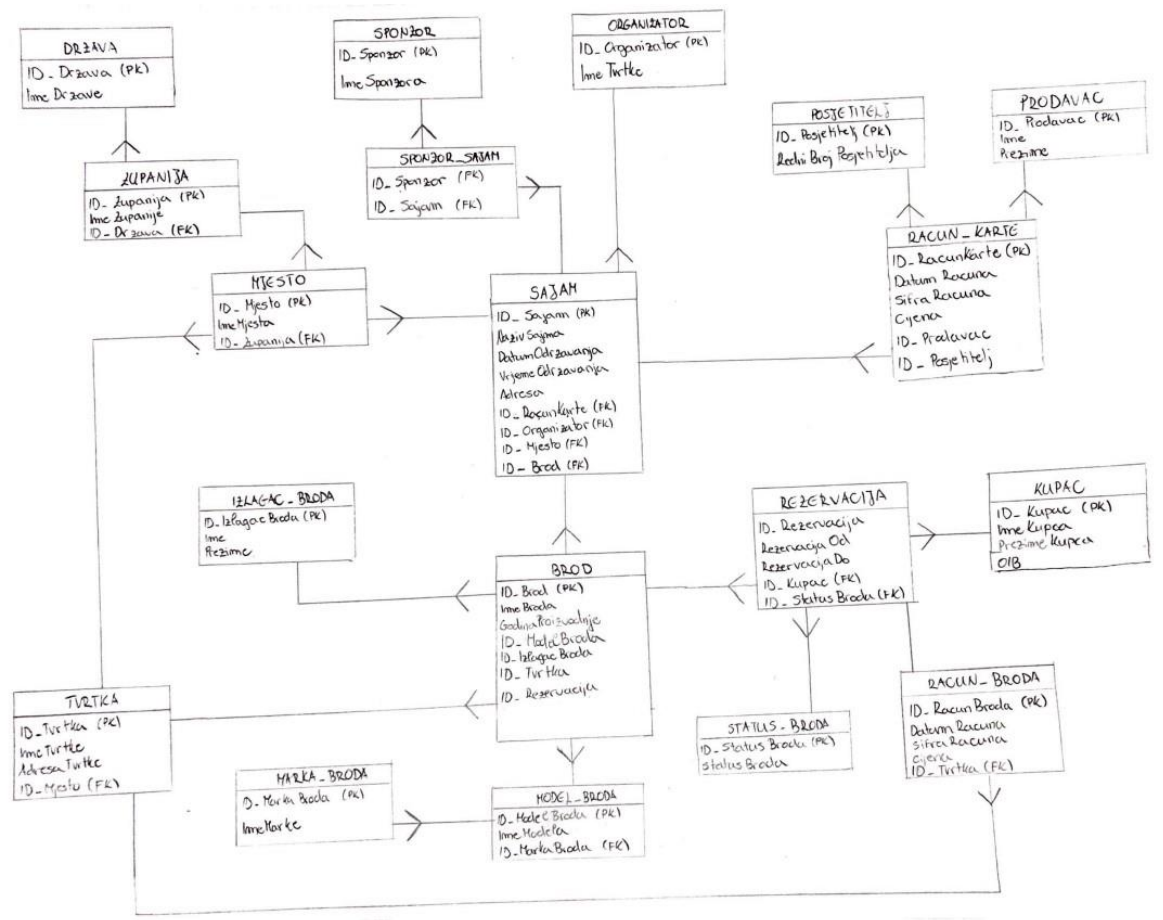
DRZAVA
ID_Drzava (PK)
Ime Drzave

SPONZOR
ID_Sponzor (PK)
Ime Sponzora

ORGANIZATOR
ID_Organizator (PK)
Ime Tvrtke

POSJETITELJ
ID_Posjetitelj (PK)
Redni Broj Posjetitelja

PRODAVAC
ID_Prodavac (PK)
Ime
Prezime

ZUPANIJA
ID_Zupanija (PK)
Ime Zupanije
ID_Drzava (FK)

SPONZOR_SAJAM
ID_Sponzor (FK)
ID_Sajam (FK)

RACUN_KARTE
ID_RacunKarte (PK)
Datum Racuna
Sifra Racuna
Cijena
ID_Prodavac
ID_Posjetitelj

MJESTO
ID_Mjesto (PK)
Ime Mjesta
ID_Zupanija (FK)

SAJAM
ID_Sajam (PK)
Naziv Sajma
Datum Odrzavanja
Vrijeme Odrzavanja
Adresa
ID_RacunKarte (FK)
ID_Organizator (FK)
ID_Mjesto (FK)
ID_Brod (FK)

IZLAGAC_BRODA
ID_Izlagac Broda (PK)
Ime
Prezime

REZERVACIJA
ID_Rezervacija
Rezervacija Od
Rezervacija Do
ID_Kupac (FK)
ID_Status Broda (FK)

KUPAC
ID_Kupac (PK)
Ime Kupca
Prezime Kupca
OIB

BROD
ID_Brod (PK)
Ime Broda
Godina Proizvodnje
ID_Model Broda
ID_Izlagac Broda
ID_Tvrtka
ID_Rezervacija

TVRTKA
ID_Tvrtka (PK)
Ime Tvrtke
Adresa Tvrtke
ID_Mjesto (FK)

STATUS_BRODA
ID_Status Broda (PK)
Status Broda

RACUN_BRODA
ID_Racun Broda (PK)
Datum Racuna
Sifra Racuna
Cijena
ID_Tvrtka (FK)

MARKA_BRODA
ID_Marka Broda (PK)
Ime Marke

MODEL_BRODA
ID_Model Broda (PK)
Ime Modela
ID_Marka Broda (FK)